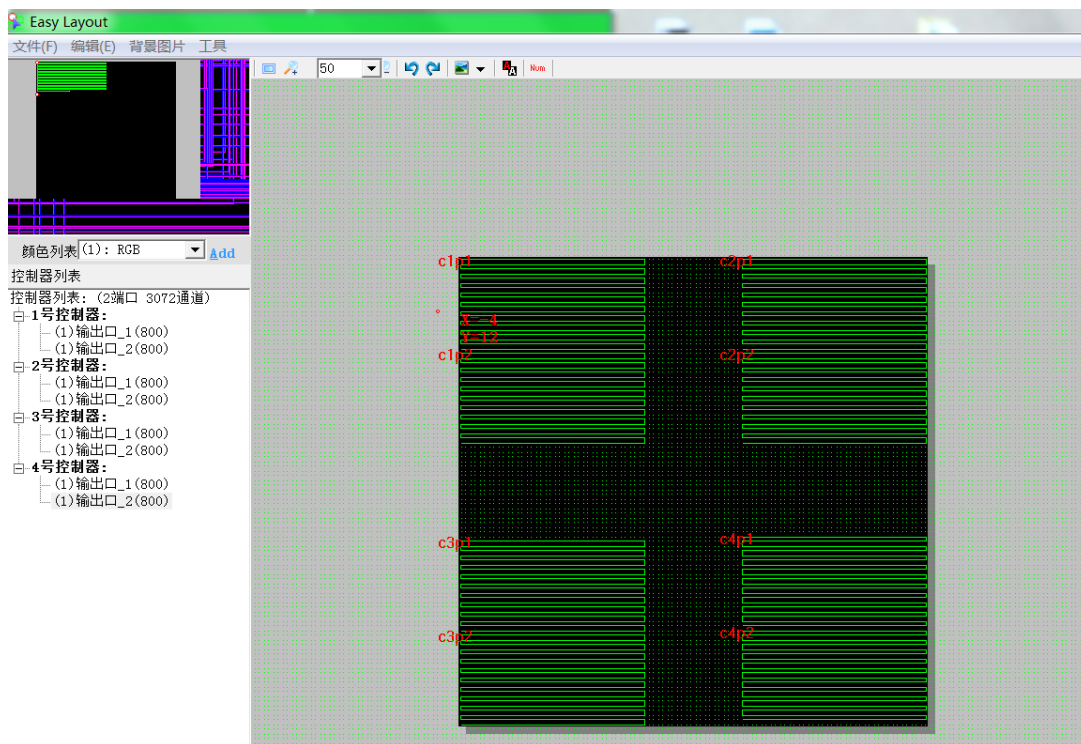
Easy Layout

文件(F) 编辑(E) 背景图片 工具

50

Num

颜色列表 (1): RGB Add

控制器列表

控制器列表: (2端口 3072通道)
1号控制器:
(1)输出口_1(800)
(1)输出口_2(800)
2号控制器:
(1)输出口_1(800)
(1)输出口_2(800)
3号控制器:
(1)输出口_1(800)
(1)输出口_2(800)
4号控制器:
(1)输出口_1(800)
(1)输出口_2(800)

c1p1
c2p1
X=4
Y=12
c1p2
c2p2
c3p1
c4p1
c3p2
c4p2